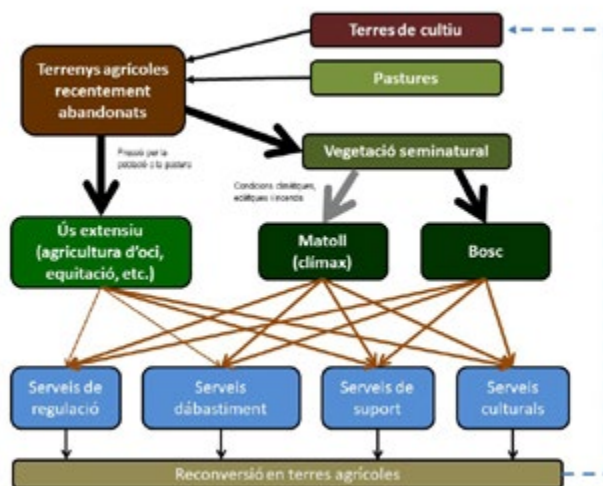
Terres de cultiu

Terrenys agrícoles recentement abandonats

Pastures

Pressió per la població o la pastura

Vegetació seminatural

Condicions climàtiques, edàfiques i incendis

Ús extensiu (agricultura d'oci, equitació, etc.)

Matoll (clímax)

Bosc

Serveis de regulació

Serveis dàbastiment

Serveis de suport

Serveis culturals

Reconversió en terres agrícoles